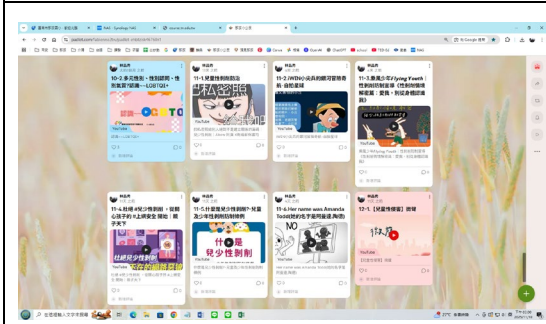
10-2.多元性別、性別氣質/認同--LGBTQI+

11-1.兒童性剝削防治

11-2.內容與網路性剝削防治

11-3.青少年Flying Youth | 性剝削防制影音

11-4.什麼是兒少性剝削、從關心孩子的4.2網安全開始

11-5.什麼是兒少性剝削?兒童及少年性剝削防制條例

11-6.Her name was Amanda Todd

11-7.【兒童性侵害】

什麼是兒少性剝削

YouTube

在這裡輸入文字來搜尋

新增留言